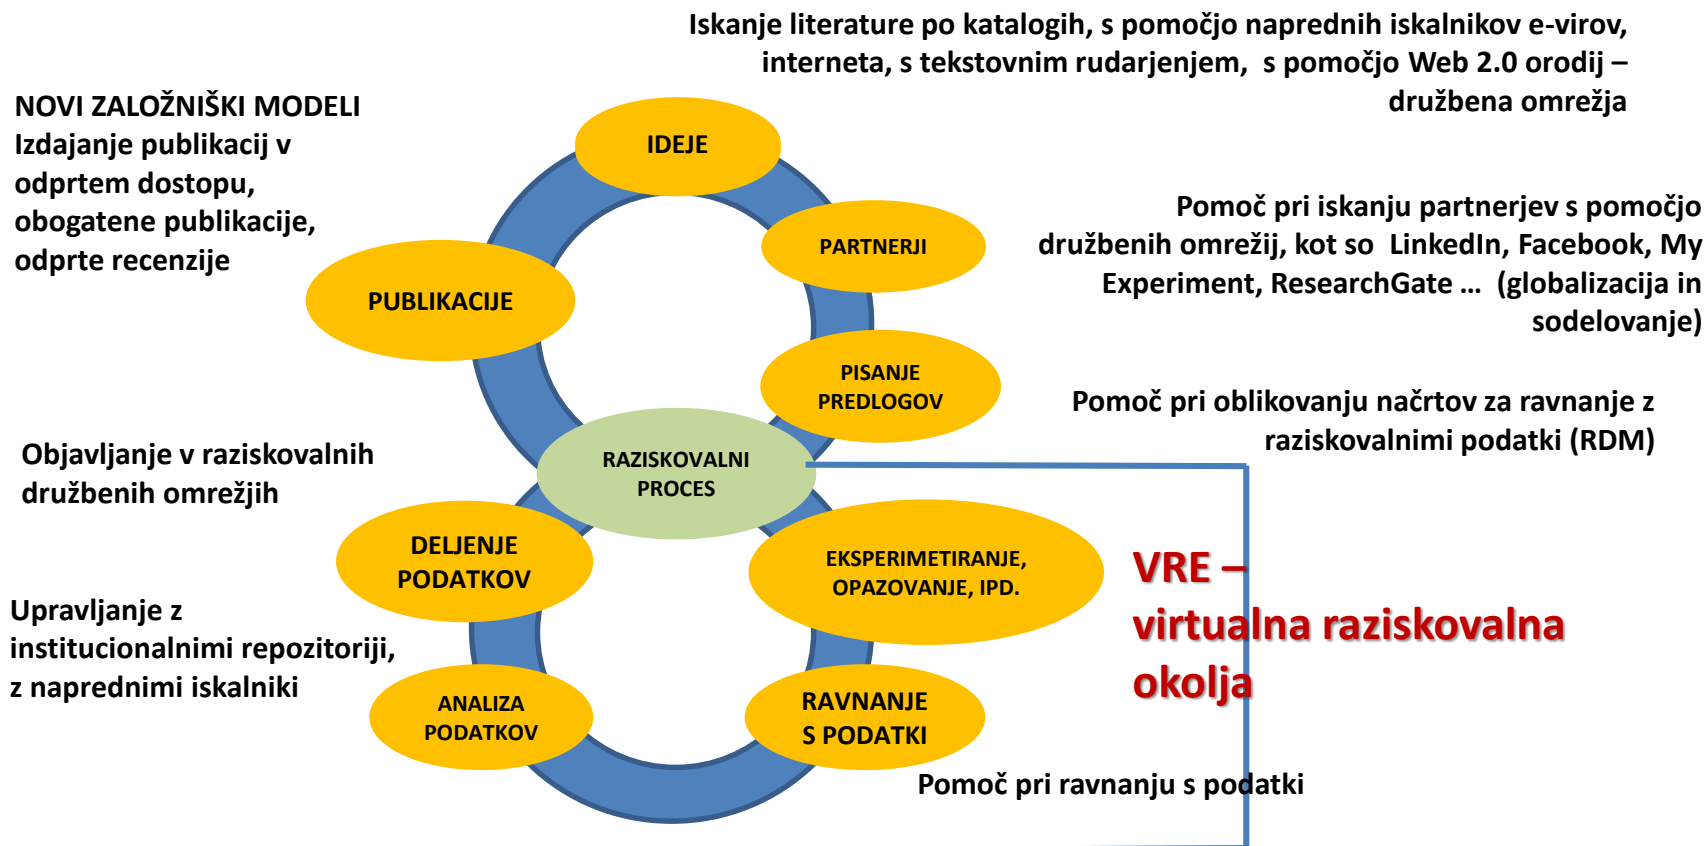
Iskanje literature po katalogih, s pomočjo naprednih iskalnikov e-virov, interneta, s tekstovnim rudarjenjem, s pomočjo Web 2.0 orodij – družbena omrežja

NOVI ZALOŽNIŠKI MODELI
Izdajanje publikacij v odprtem dostopu, obogatene publikacije, odprte recenzije

IDEJE

PARTNERJI

PUBLIKACIJE

Pomoč pri iskanju partnerjev s pomočjo družbenih omrežij, kot so LinkedIn, Facebook, My Experiment, ResearchGate … (globalizacija in sodelovanje)

PISANJE PREDLOGOV

Pomoč pri oblikovanju načrtov za ravnanje z raziskovalnimi podatki (RDM)

Objavljanje v raziskovalnih družbenih omrežjih

RAZISKOVALNI PROCES

DELJENJE PODATKOV

EKSPERIMETIRANJE, OPAZOVANJE, IPD.

VRE – virtualna raziskovalna okolja

Upravljanje z institucionalnimi repozitoriji, z naprednimi iskalniki

ANALIZA PODATKOV

RAVNANJE S PODATKI

Pomoč pri ravnanju s podatki